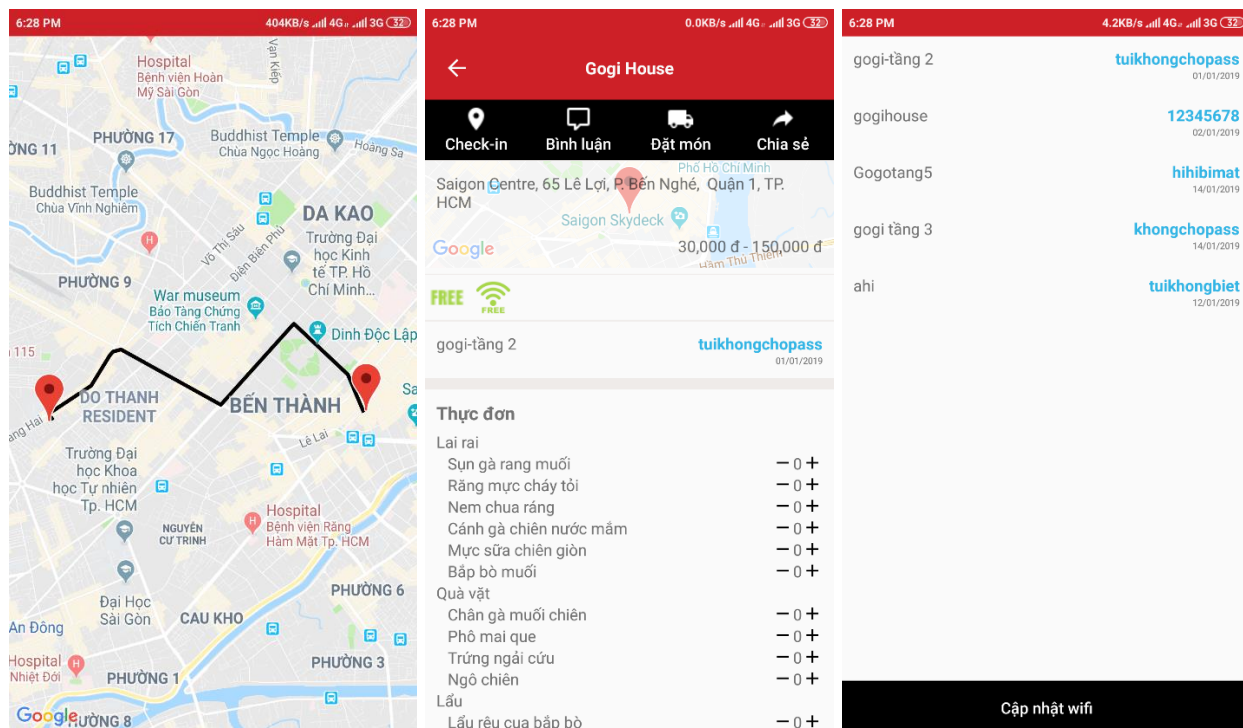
6:28 PM
404KB/s 4G 3G 32

Hospital
Bệnh viện Hoàn Mỹ Sài Gòn
Vạn Kiếp
PHƯỜNG 17
Buddhist Temple
Chùa Ngọc Hoàng
Hoàng Sa
ỜNG 11
Buddhist Temple
Chùa Vĩnh Nghiêm
DA KAO
Võ Thị Sáu
Điện Biên Phủ
Trường Đại học Kinh tế TP. Hồ Chí Minh...
PHƯỜNG 9
War museum
Bảo Tàng Chứng Tích Chiến Tranh
Dinh Độc Lập
115
DO THANH RESIDENT
BẾN THÀNH
ang Hai
Lê Lai
Trường Đại học Khoa học Tự nhiên Tp. HCM
Hospital
Bệnh viện Răng Hàm Mặt Tp. HCM
NGUYỄN CƯ TRINH
PHƯỜNG 6
Đại Học Sài Gòn
CAU KHO
An Đông
Hospital
Nhiệt Đới
PHƯỜNG 3
PHƯỜNG 1
Google
ƯỜNG 8

6:28 PM
0.0KB/s 4G 3G 32
Gogi House
Check-in
Bình luận
Đặt món
Chia sẻ
Phố Hồ Chí Minh
Saigon Centre, 65 Lê Lợi, P. Bến Nghé, Quận 1, TP. HCM
Saigon Skydeck
Google
30,000 đ - 150,000 đ
Hàm Thủ Thiêm
FREE
FREE
gogi-tầng 2
tuikhongchopass
01/01/2019
Thực đơn
Lai rai
Sụn gà rang muối — 0 +
Râng mực cháy tỏi — 0 +
Nem chua ráng — 0 +
Cánh gà chiên nước mắm — 0 +
Mực sữa chiên giòn — 0 +
Bắp bò muối — 0 +
Quà vặt
Chân gà muối chiên — 0 +
Phô mai que — 0 +
Trứng ngải cứu — 0 +
Ngô chiên — 0 +
Lẩu
Lẩu riêu cua bắp bò — 0 +

6:28 PM
4.2KB/s 4G 3G 32
gogi-tầng 2
tuikhongchopass
01/01/2019
gogihouse
12345678
02/01/2019
Gogotang5
hihibimat
14/01/2019
gogi tầng 3
khongchopass
14/01/2019
ahi
tuikhongbiet
12/01/2019
Cập nhật wifi